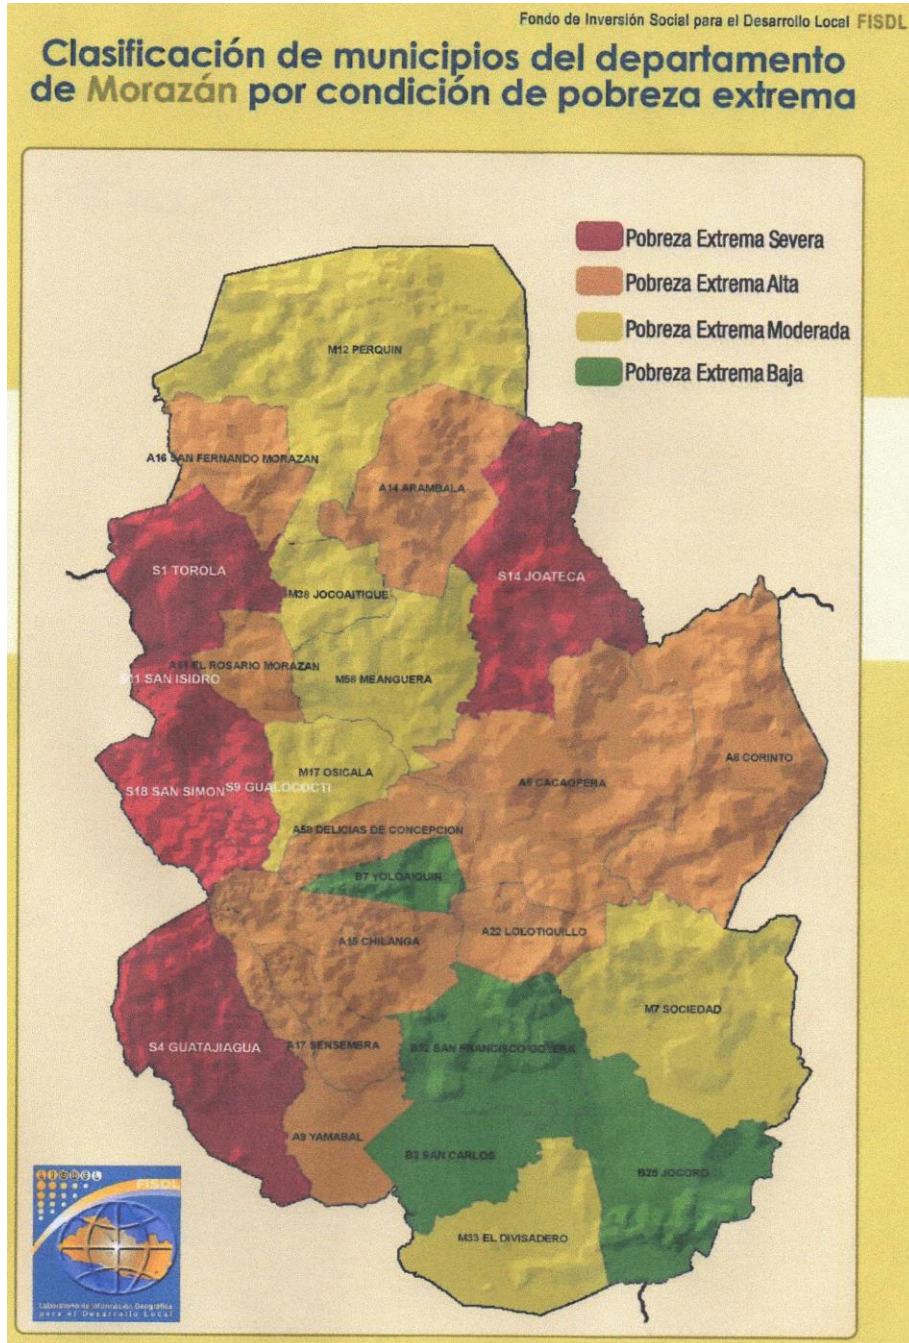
Fondo de Inversión Social para el Desarrollo Local FISDL

Clasificación de municipios del departamento de Morazán por condición de pobreza extrema

Pobreza Extrema Severa
Pobreza Extrema Alta
Pobreza Extrema Moderada
Pobreza Extrema Baja

M12 PERQUIN
A16 SAN FERNANDO MORAZAN
A14 ARAMBALA
S1 TOROLA
M38 JOCOAITIQUE
S14 JOATECA
A51 EL ROSARIO MORAZAN
S11 SAN ISIDRO
M58 MEANGUERA
M17 OSICALA
S18 SAN SIMON
S9 GUALOCOCTI
A6 CACAOPERA
A8 CORINTO
A59 DELICIAS DE CONCEPCION
B7 YOLOAIQUIN
A15 CHILANGA
A22 LOLOTIQUILLO
M7 SOCIEDAD
S4 GUATAJIAGUA
A17 SENSEMBRA
B32 SAN FRANCISCO GOTERA
A9 YAMABAL
B3 SAN CARLOS
B25 JOCORO
M33 EL DIVISADERO

FISDL
Laboratorio de Información Geográfica para el Desarrollo Local